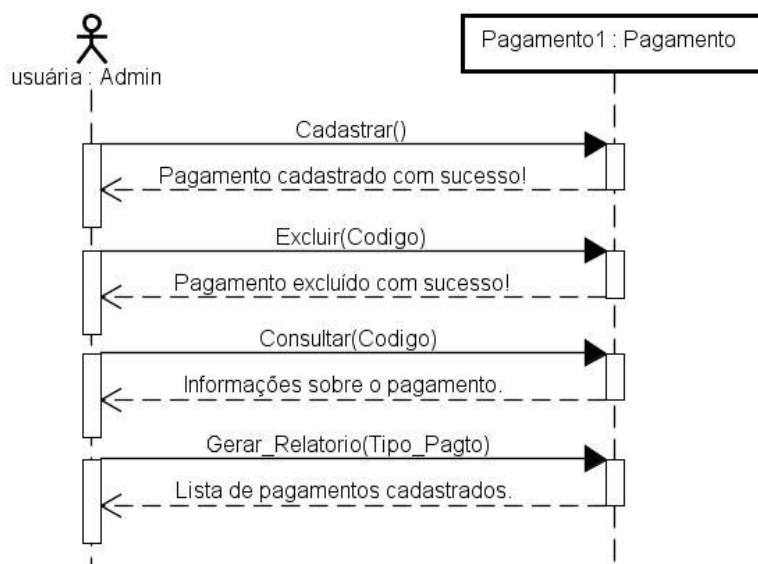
usuária : Admin

Pagamento1 : Pagamento

Cadastrar()

Pagamento cadastrado com sucesso!

Excluir(Codigo)

Pagamento excluído com sucesso!

Consultar(Codigo)

Informações sobre o pagamento.

Gerar_Relatorio(Tipo_Pagto)

Lista de pagamentos cadastrados.